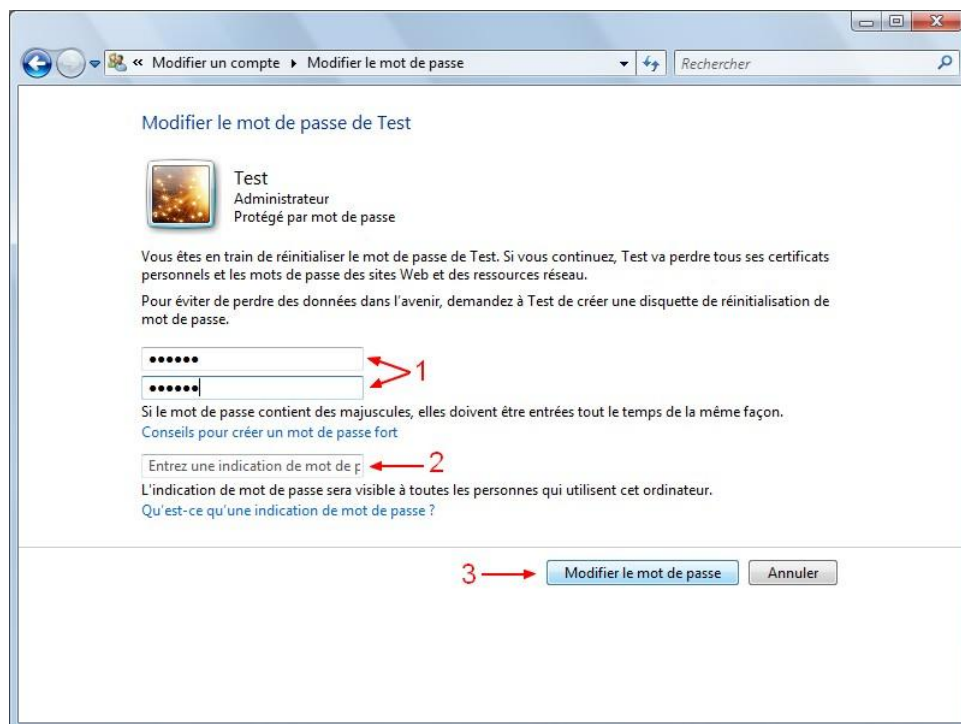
« Modifier un compte ▸ Modifier le mot de passe

Rechercher

Modifier le mot de passe de Test

Test
Administrateur
Protégé par mot de passe

Vous êtes en train de réinitialiser le mot de passe de Test. Si vous continuez, Test va perdre tous ses certificats personnels et les mots de passe des sites Web et des ressources réseau.

Pour éviter de perdre des données dans l'avenir, demandez à Test de créer une disquette de réinitialisation de mot de passe.

••••••
••••••
1

Si le mot de passe contient des majuscules, elles doivent être entrées tout le temps de la même façon.

Conseils pour créer un mot de passe fort

Entrez une indication de mot de p
2

L'indication de mot de passe sera visible à toutes les personnes qui utilisent cet ordinateur.

Qu'est-ce qu'une indication de mot de passe ?

3
Modifier le mot de passe
Annuler